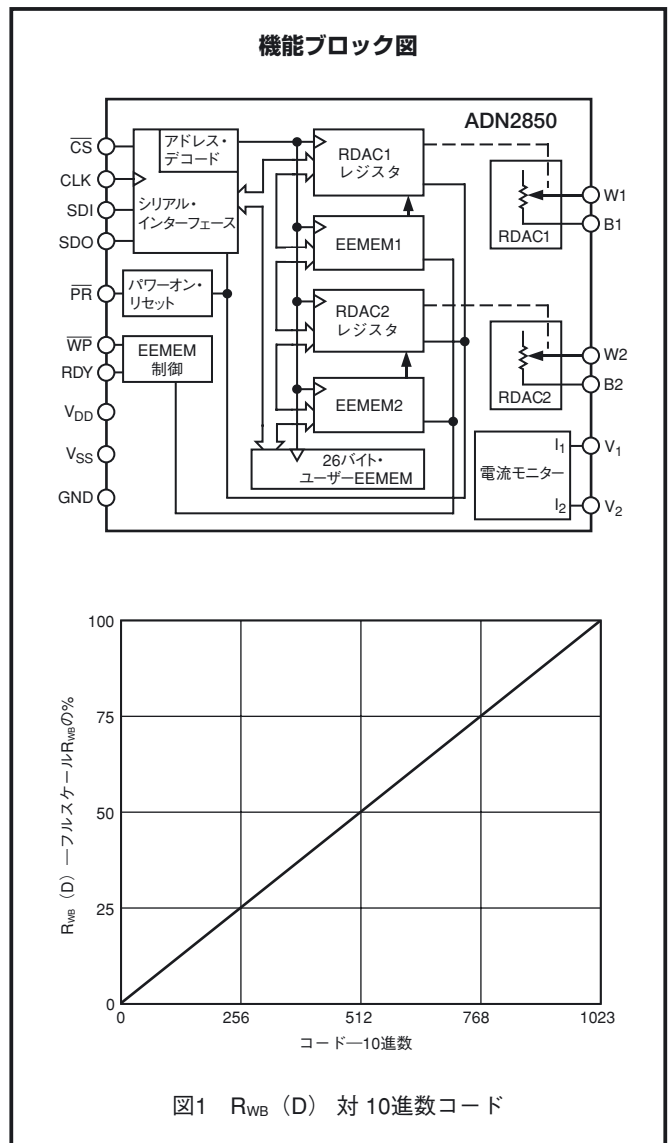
機能ブロック図

ADN2850

$\overline{CS}$
CLK
SDI
SDO
$\overline{PR}$
$\overline{WP}$
RDY
$V_{DD}$
$V_{SS}$
GND

アドレス・デコード
シリアル・インターフェース
パワーオン・リセット
EEMEM 制御

RDAC1 レジスタ
EEMEM1
RDAC2 レジスタ
EEMEM2
26バイト・ユーザーEEMEM

RDAC1
RDAC2
電流モニター
$I_1$
$I_2$

W1
B1
W2
B2
$V_1$
$V_2$

$R_{WB}$（D）—フルスケール$R_{WB}$の%

100
75
50
25
0

0
256
512
768
1023

コード—10進数

図1 $R_{WB}$（D）対 10進数コード